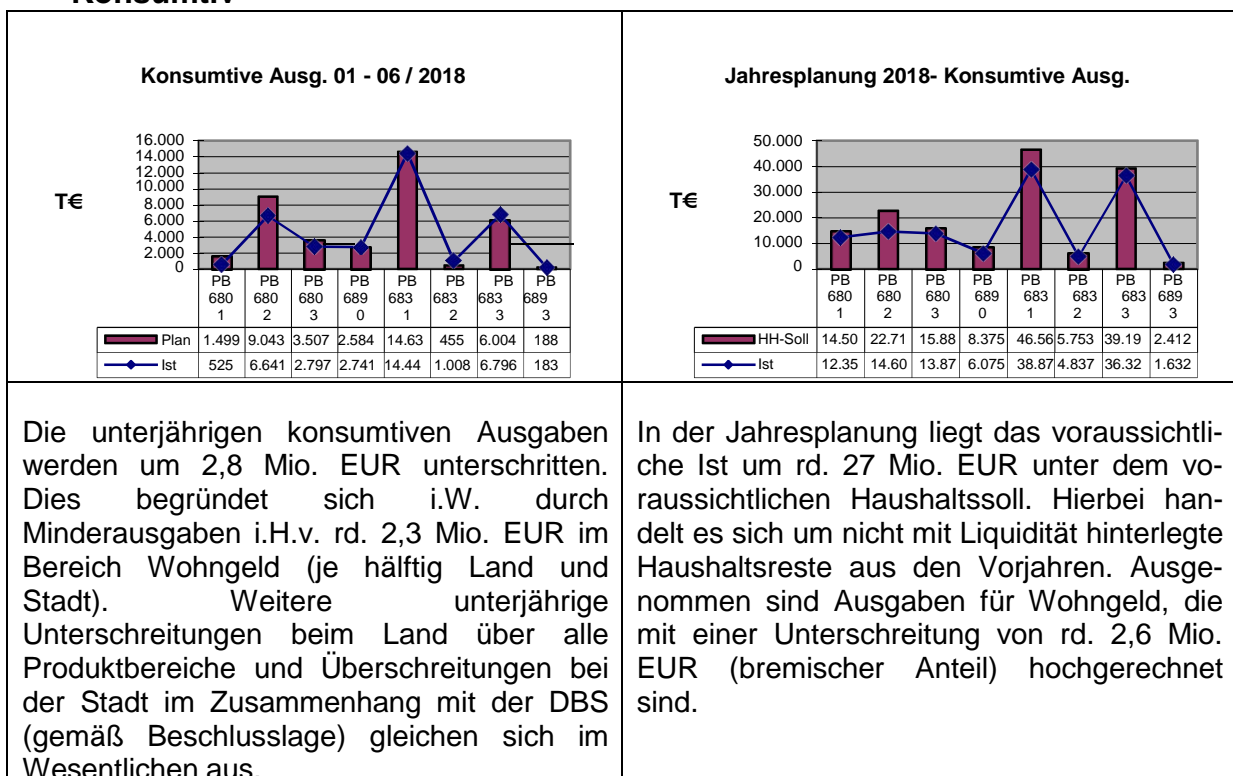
Konsumtiv

Konsumtive Ausg. 01 - 06 / 2018

T€

16.000
14.000
12.000
10.000
8.000
6.000
4.000
2.000
0

| | PB 6801 | PB 6802 | PB 6803 | PB 6890 | PB 6831 | PB 6832 | PB 6833 | PB 6893 |
|---|---|---|---|---|---|---|---|---|
| Plan | 1.499 | 9.043 | 3.507 | 2.584 | 14.63 | 455 | 6.004 | 188 |
| Ist | 525 | 6.641 | 2.797 | 2.741 | 14.44 | 1.008 | 6.796 | 183 |

Jahresplanung 2018- Konsumtive Ausg.

T€

50.000
40.000
30.000
20.000
10.000
0

| | PB 6801 | PB 6802 | PB 6803 | PB 6890 | PB 6831 | PB 6832 | PB 6833 | PB 6893 |
|---|---|---|---|---|---|---|---|---|
| HH-Soll | 14.50 | 22.71 | 15.88 | 8.375 | 46.56 | 5.753 | 39.19 | 2.412 |
| Ist | 12.35 | 14.60 | 13.87 | 6.075 | 38.87 | 4.837 | 36.32 | 1.632 |

Die unterjährigen konsumtiven Ausgaben werden um 2,8 Mio. EUR unterschritten. Dies begründet sich i.W. durch Minderausgaben i.H.v. rd. 2,3 Mio. EUR im Bereich Wohngeld (je hälftig Land und Stadt). Weitere unterjährige Unterschreitungen beim Land über alle Produktbereiche und Überschreitungen bei der Stadt im Zusammenhang mit der DBS (gemäß Beschlusslage) gleichen sich im Wesentlichen aus.

In der Jahresplanung liegt das voraussichtliche Ist um rd. 27 Mio. EUR unter dem voraussichtlichen Haushaltssoll. Hierbei handelt es sich um nicht mit Liquidität hinterlegte Haushaltsreste aus den Vorjahren. Ausgenommen sind Ausgaben für Wohngeld, die mit einer Unterschreitung von rd. 2,6 Mio. EUR (bremischer Anteil) hochgerechnet sind.